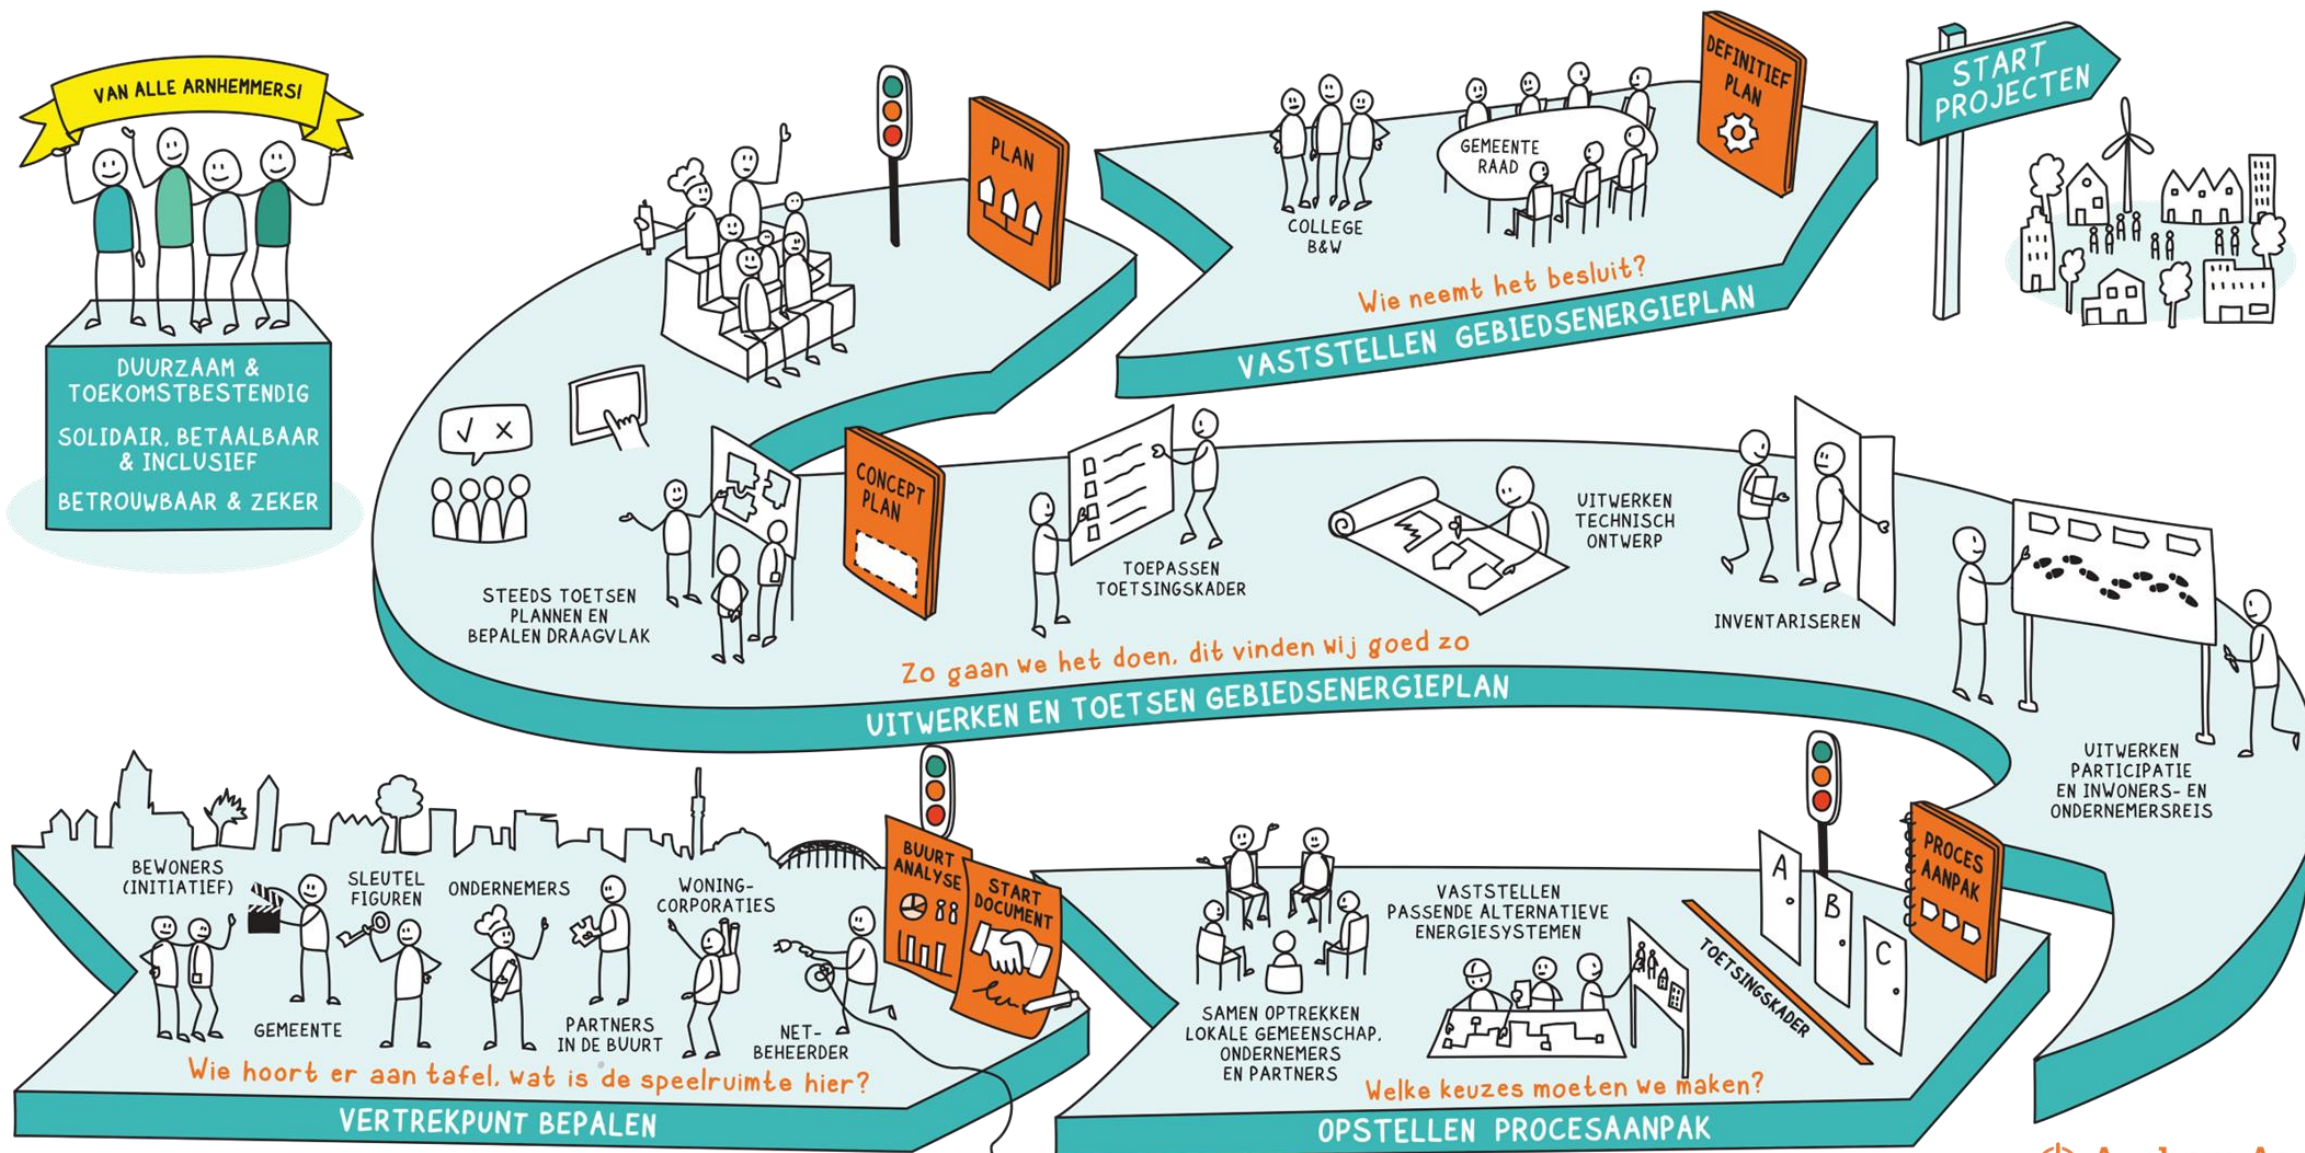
VAN ALLE ARNHEMMERS!

DUURZAAM & TOEKOMSTBESTENDIG

SOLIDAIR, BETAALBAAR & INCLUSIEF

BETROUWBAAR & ZEKER

PLAN

COLLEGE B&W

GEMEENTE RAAD

DEFINITIEF PLAN

START PROJECTEN

Wie neemt het besluit?

VASTSTELLEN GEBIEDSENERGIEPLAN

CONCEPT PLAN

STEEDS TOETSEN PLANNEN EN BEPALEN DRAAGVLAK

TOEPASSEN TOETSINGSKADER

UITWERKEN TECHNISCH ONTWERP

INVENTARISEREN

Zo gaan we het doen, dit vinden wij goed zo

UITWERKEN EN TOETSEN GEBIEDSENERGIEPLAN

UITWERKEN PARTICIPATIE EN INWONERS- EN ONDERNEMERSREIS

BEWONERS (INITIATIEF)

SLEUTEL FIGUREN

ONDERNEMERS

WONING-CORPORATIES

GEMEENTE

PARTNERS IN DE BUURT

NET-BEHEERDER

BUURT ANALYSE

START DOCUMENT

Wie hoort er aan tafel, wat is de speelruimte hier?

VERTREKPUNT BEPALEN

SAMEN OPTREKKEN LOKALE GEMEENSCHAP, ONDERNEMERS EN PARTNERS

VASTSTELLEN PASSENDE ALTERNATIEVE ENERGIESYSTEMEN

TOETSINGSKADER

A

B

C

PROCES AANPAK

Welke keuzes moeten we maken?

OPSTELLEN PROCESAANPAK